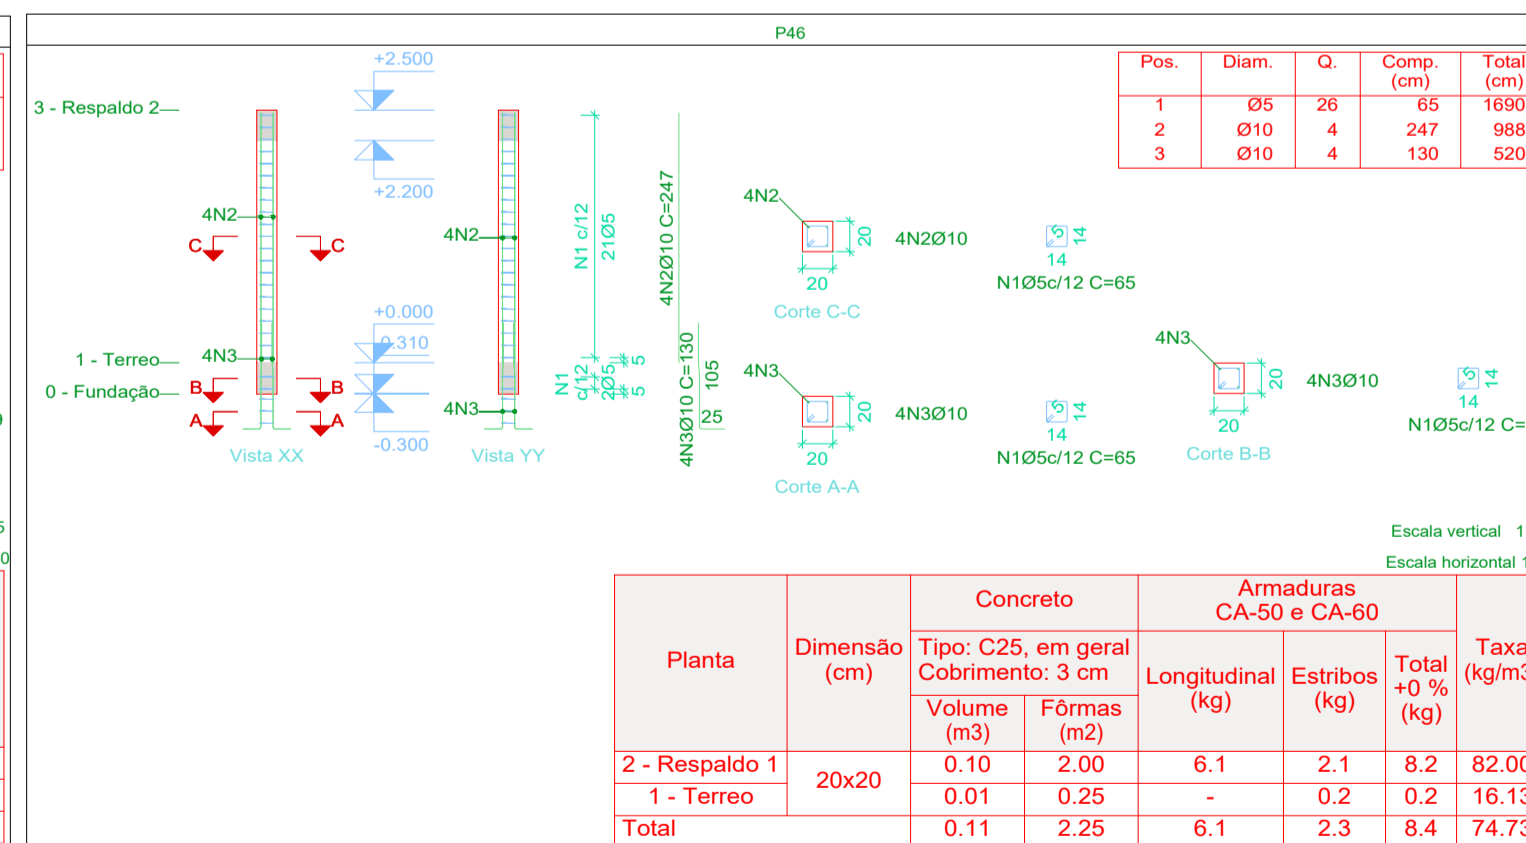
P46

| Pos. | Diam. | Q. | Comp. (cm) | Total (cm) |
|---|---|---|---|---|
| 1 | Ø5 | 26 | 65 | 1690 |
| 2 | Ø10 | 4 | 247 | 988 |
| 3 | Ø10 | 4 | 130 | 520 |

3 - Respaldo 2
+2.500
+2.200
4N2
C C
4N2
N1 c/12
21Ø5
4N2Ø10 C=247
4N2
20
20
4N2Ø10
14
14
N1Ø5c/12 C=65
Corte C-C
+0.000
0.310
1 - Terreo
4N3
0 - Fundação
B B
A A
-0.300
Vista XX
4N3
Vista YY
N1 c/12
2Ø5
5
5
105
25
4N3Ø10 C=130
4N3
20
20
4N3Ø10
14
14
N1Ø5c/12 C=65
Corte A-A
4N3
20
20
4N3Ø10
14
14
N1Ø5c/12 C=
Corte B-B

Escala vertical 1
Escala horizontal 1

| Planta | Dimensão (cm) | Concreto Tipo: C25, em geral Cobrimento: 3 cm Volume (m3) | Fôrmas (m2) | Armaduras CA-50 e CA-60 Longitudinal (kg) | Estribos (kg) | Total +0 % (kg) | Taxa (kg/m3 |
|---|---|---|---|---|---|---|---|
| 2 - Respaldo 1 | 20x20 | 0.10 | 2.00 | 6.1 | 2.1 | 8.2 | 82.00 |
| 1 - Terreo | | 0.01 | 0.25 | - | 0.2 | 0.2 | 16.13 |
| Total | | 0.11 | 2.25 | 6.1 | 2.3 | 8.4 | 74.73 |